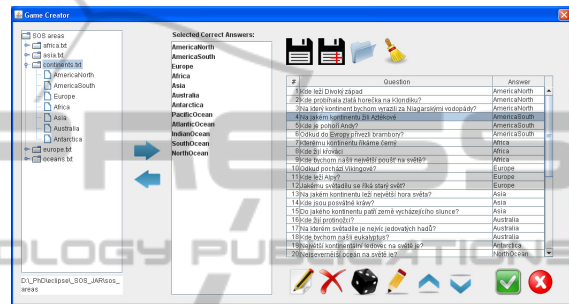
Game Creator

SOS areas
africa.txt
asia.txt
continents.txt
AmericaNorth
AmericaSouth
Europe
Africa
Asia
Australia
Antarctica
europe.txt
oceans.txt

D:\_PhD\eclipse\_SOS_JAR\sos_areas

Selected Correct Answers:
AmericaNorth
AmericaSouth
Europe
Africa
Asia
Australia
Antarctica
PacificOcean
AtlanticOcean
IndianOcean
SouthOcean
NorthOcean

| # | Question | Answer |
|---|---|---|
| 1 | Kde leží Divoký západ | AmericaNorth |
| 2 | Kde probíhala zlatá horečka na Klondiku? | AmericaNorth |
| 3 | Na jakém kontinentu bychom vyrazili za Niagarskými vodopády? | AmericaNorth |
| 4 | Na jakém kontinentu žili Aztékové | AmericaSouth |
| 5 | Kde je pohoří Andy? | AmericaSouth |
| 6 | Odkud do Evropy přivezli brambory? | AmericaSouth |
| 7 | Kterému kontinentu říkáme černý | Africa |
| 8 | Kde žijí klokani | Africa |
| 9 | Kde bychom našli největší poušť na světě? | Africa |
| 10 | Odkud pochází Vikingové? | Europe |
| 11 | Kde leží Alpy? | Europe |
| 12 | Jakému světadílu se říká starý svět? | Europe |
| 13 | Na jakém kontinentu leží nejvyšší hora světa? | Asia |
| 14 | Kde jsou posvátné krávy? | Asia |
| 15 | Do jakého kontinentu patří země vycházejícího slunce? | Asia |
| 16 | Kde žijí protinožci? | Australia |
| 17 | Na kterém světadíle je nejvíc jedovatých hadů? | Australia |
| 18 | Kde bychom našli eukalyptus? | Australia |
| 19 | Největší kontinentální ledovec na světě je? | Antarctica |
| 20 | Nejsevernější oceán na světě je? | NorthOcean |